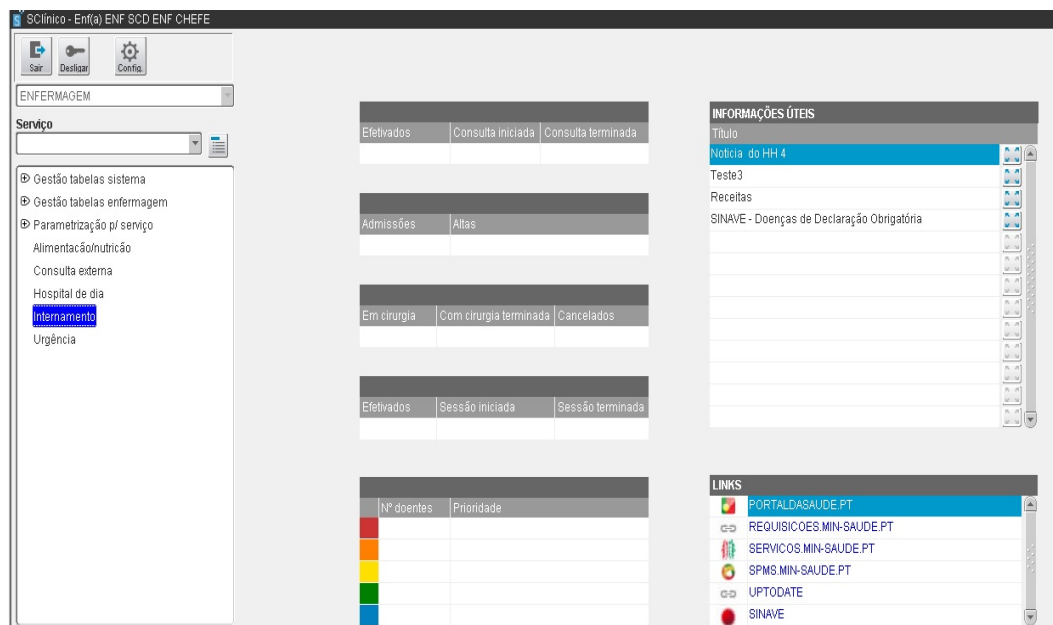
SClínico - Enf(a) ENF SCD ENF CHEFE

Sair Desligar Config.

ENFERMAGEM

Serviço

⊕ Gestão tabelas sistema
⊕ Gestão tabelas enfermagem
⊕ Parametrização p/ serviço
Alimentacão/nutricão
Consulta externa
Hospital de dia
Internamento
Urgência

| Efetivados | Consulta iniciada | Consulta terminada |
|---|---|---|
| | | |

| Admissões | Altas |
|---|---|
| | |

| Em cirurgia | Com cirurgia terminada | Cancelados |
|---|---|---|
| | | |

| Efetivados | Sessão iniciada | Sessão terminada |
|---|---|---|
| | | |

| | Nº doentes | Prioridade |
|---|---|---|
| | | |
| | | |
| | | |
| | | |
| | | |

INFORMAÇÕES ÚTEIS

| Título |
|---|
| Noticia do HH 4 |
| Teste3 |
| Receitas |
| SINAVE - Doenças de Declaração Obrigatória |

LINKS

PORTALDASAUDE.PT
REQUISICOES.MIN-SAUDE.PT
SERVICOS.MIN-SAUDE.PT
SPMS.MIN-SAUDE.PT
UPTODATE
SINAVE